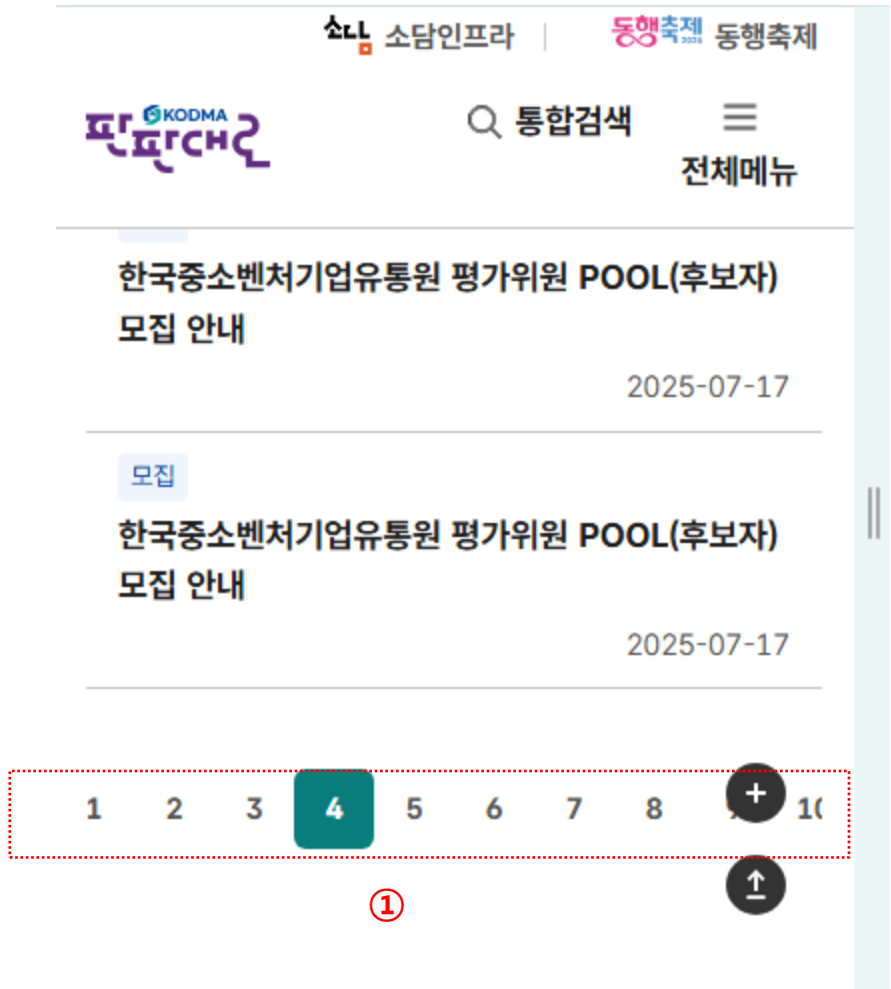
소담 소담인프라 | 동행축제 동행축제

KODMA 판판대로

통합검색

전체메뉴

한국중소벤처기업유통원 평가위원 POOL(후보자) 모집 안내

2025-07-17

모집

한국중소벤처기업유통원 평가위원 POOL(후보자) 모집 안내

2025-07-17

1 2 3 4 5 6 7 8 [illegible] 1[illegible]

①